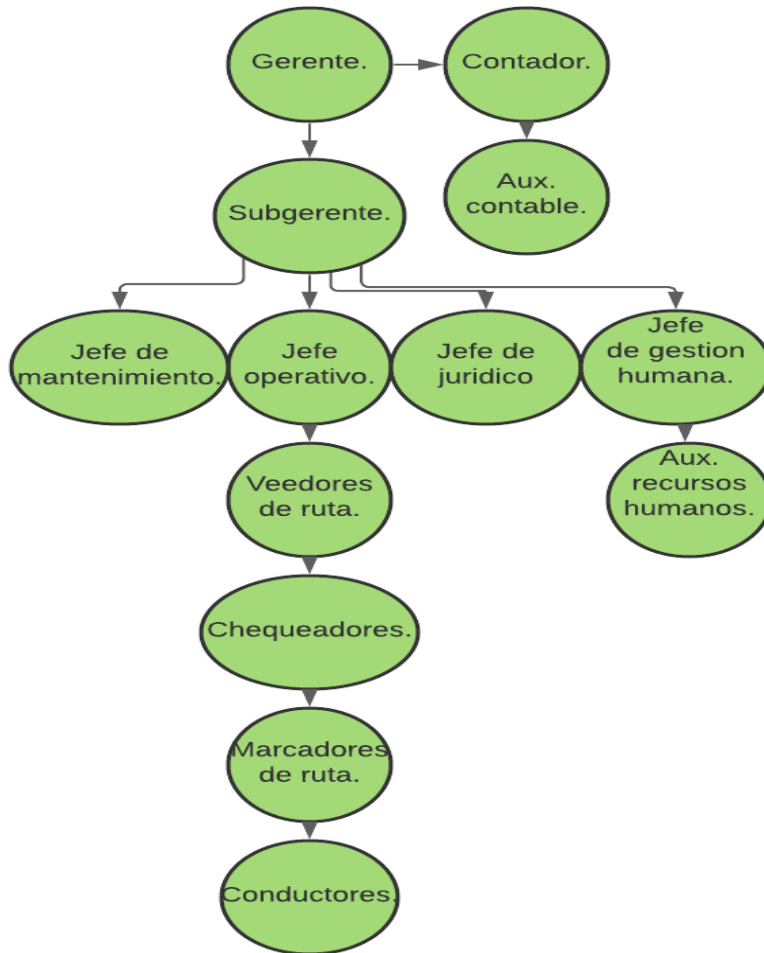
Gerente.

Contador.

Aux. contable.

Subgerente.

Jefe de mantenimiento.

Jefe operativo.

Jefe de juridico

Jefe de gestion humana.

Aux. recursos humanos.

Veedores de ruta.

Chequeadores.

Marcadores de ruta.

Conductores.